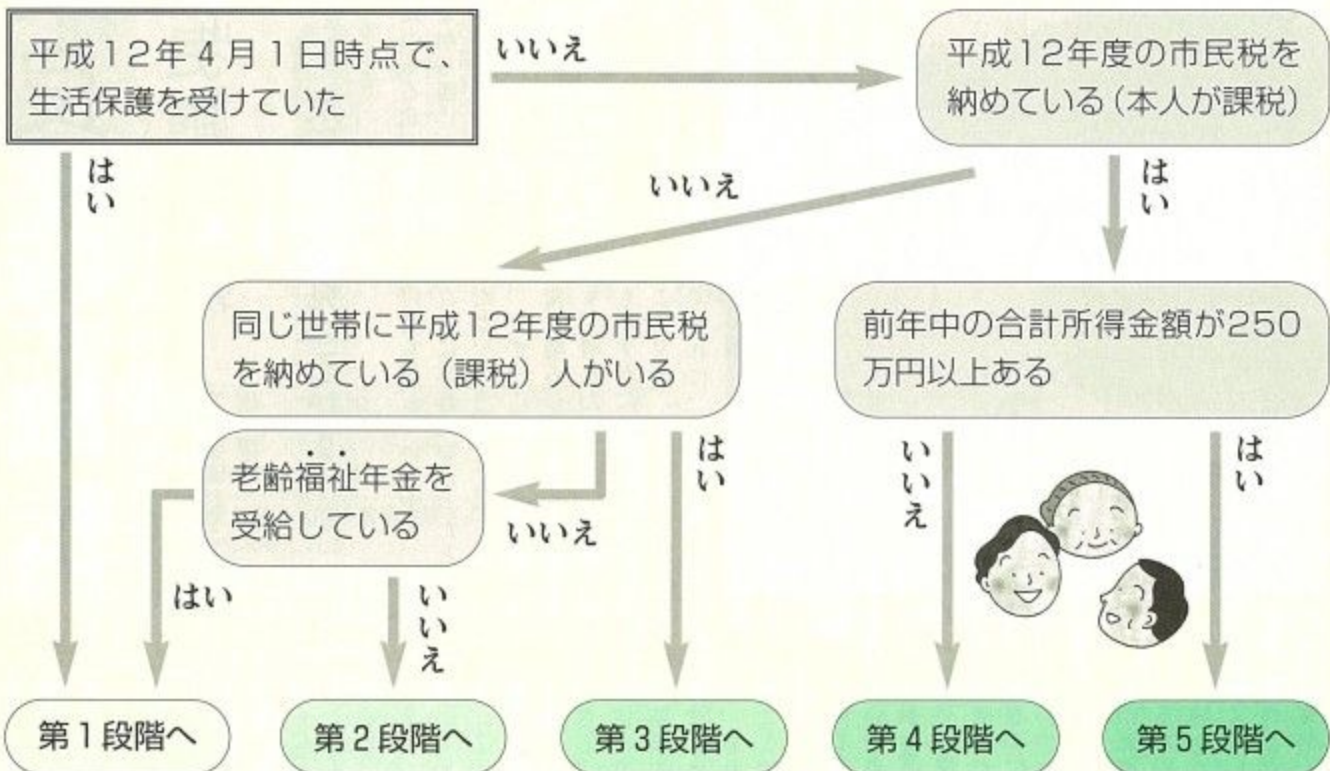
平成12年4月1日時点で、生活保護を受けていた

いいえ

平成12年度の市民税を納めている（本人が課税）

はい

いいえ

はい

同じ世帯に平成12年度の市民税を納めている（課税）人がいる

前年中の合計所得金額が250万円以上ある

老齢福祉年金を受給している

いいえ

はい

いいえ

はい

はい

いいえ

第1段階へ

第2段階へ

第3段階へ

第4段階へ

第5段階へ